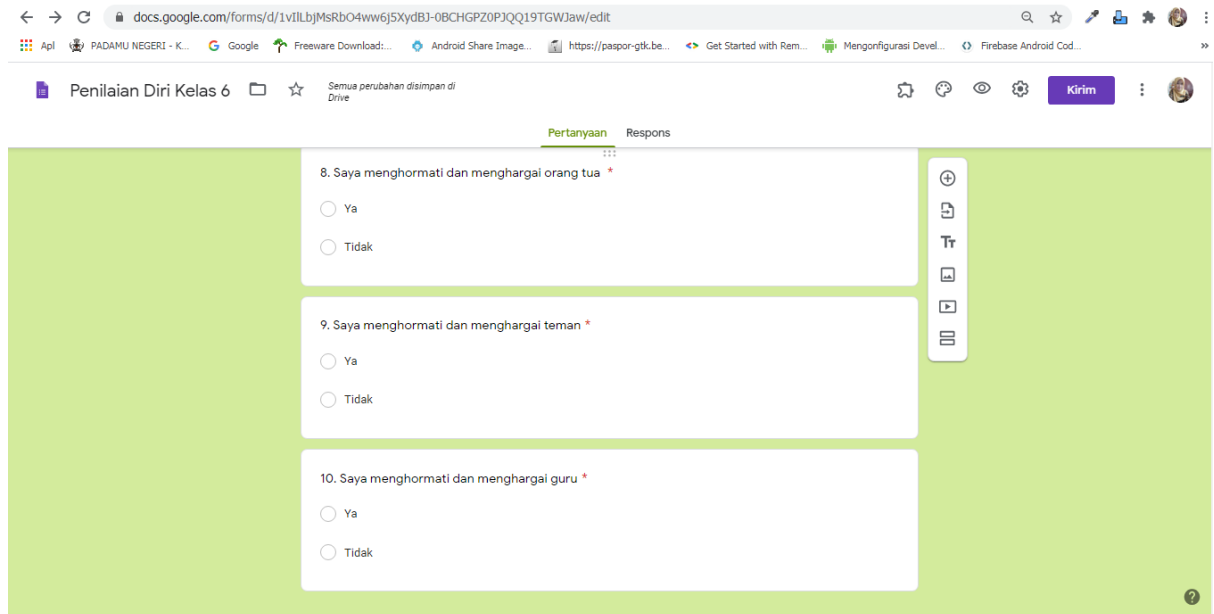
docs.google.com/forms/d/1vIlLbjMsRbO4ww6j5XydBJ-0BCHGPZ0PJQQ19TGWJaw/edit

Apl PADAMU NEGERI - K... Google Freeware Download:... Android Share Image... https://paspor-gtk.be... Get Started with Rem... Mengonfigurasi Devel... Firebase Android Cod...

Penilaian Diri Kelas 6 Semua perubahan disimpan di Drive Kirim

Pertanyaan Respons

8. Saya menghormati dan menghargai orang tua *

Ya

Tidak

9. Saya menghormati dan menghargai teman *

Ya

Tidak

10. Saya menghormati dan menghargai guru *

Ya

Tidak